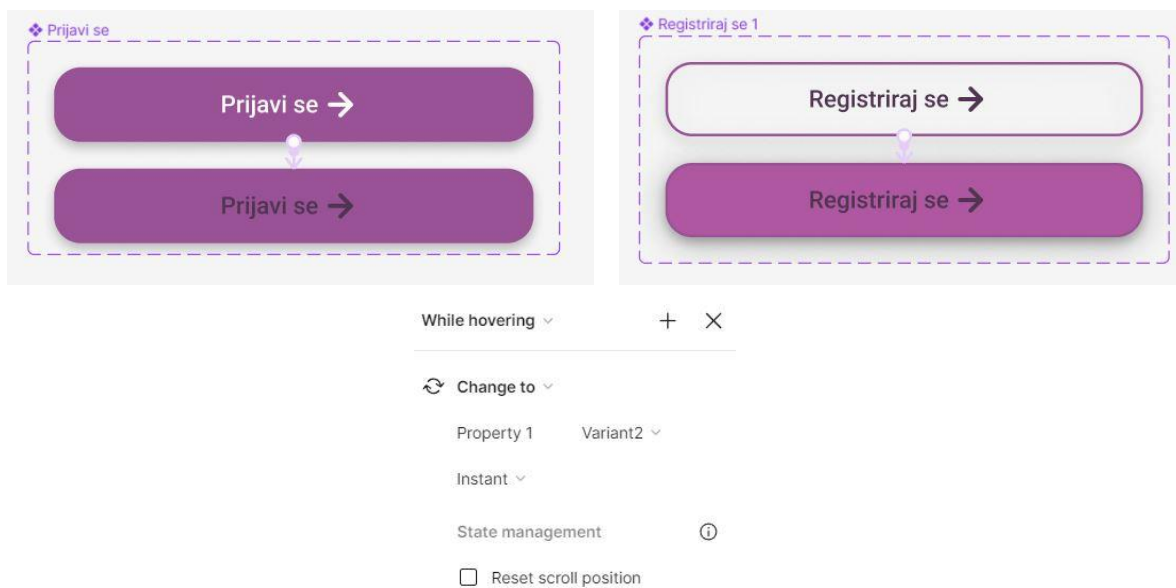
❖ Prijavi se

Prijavi se →

Prijavi se →

❖ Registriraj se 1

Registriraj se →

Registriraj se →

While hovering ⌄

+ ×

Change to ⌄

Property 1 Variant2 ⌄

Instant ⌄

State management

Reset scroll position